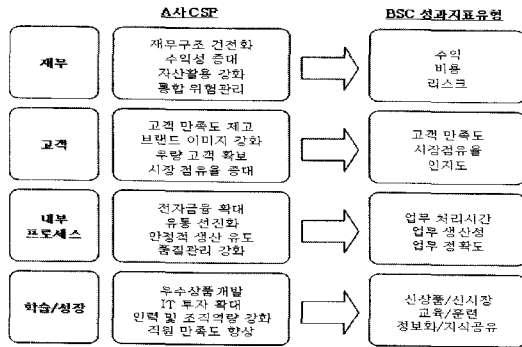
A사 CSP

BSC 성과지표유형

재무

재무구조 건전화
수익성 증대
자산활용 강화
통합 위험관리

수익
비용
리스크

고객

고객 만족도 제고
브랜드 이미지 강화
우량 고객 확보
시장 점유율 증대

고객 만족도
시장점유율
인지도

내부 프로세스

전자금융 확대
유통 선진화
안정적 생산 유도
품질관리 강화

업무 처리시간
업무 생산성
업무 정확도

학습/성장

우수상품개발
IT 투자 확대
인력 및 조직역량 강화
직원 만족도 향상

신상품/신시장
교육/훈련
정보화/지식공유